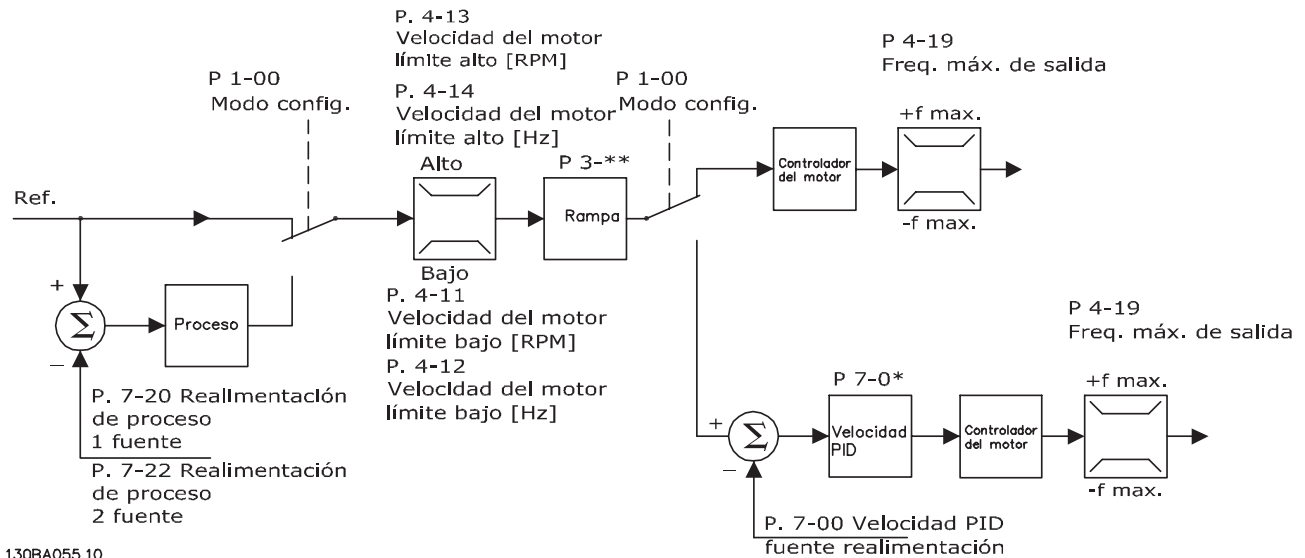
P. 4-13
Velocidad del motor límite alto [RPM]

P. 4-14
Velocidad del motor límite alto [Hz]

P 1-00
Modo config.

P 1-00
Modo config.

P 4-19
Freq. máx. de salida

Alto

P 3-**

+f max.

Controlador del motor

Ref.

Rampa

-f max.

Bajo

+

$\Sigma$

Proceso

P. 4-11
Velocidad del motor límite bajo [RPM]

P. 4-12
Velocidad del motor límite bajo [Hz]

P 4-19
Freq. máx. de salida

–

P. 7-20 Reallmentación de proceso 1 fuente

P. 7-22 Realimentación de proceso 2 fuente

P 7-0*

+f max.

+

$\Sigma$

Velocidad PID

Controlador del motor

–

-f max.

P. 7-00 Velocidad PID fuente realimentación

130BA055.10